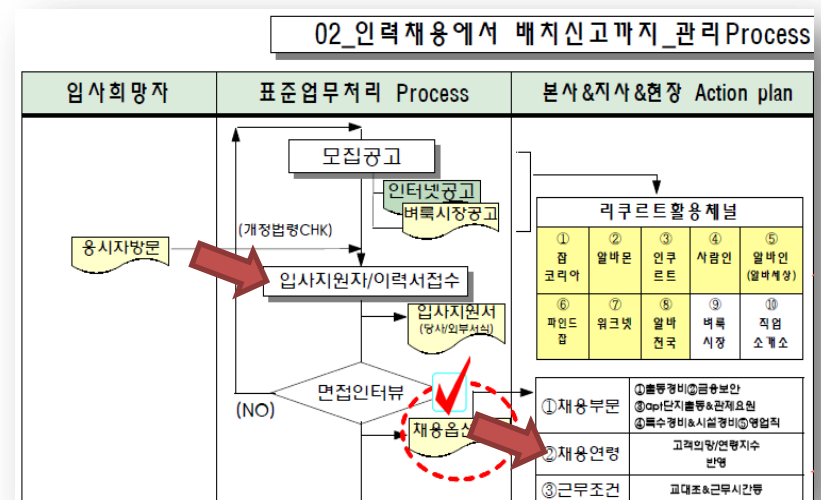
02_인력채용에서 배치신고까지_관리Process

| 입사희망자 | 표준업무처리 Process | 본사&지사&현장 Action plan |
|---|---|---|

모집공고

인터넷공고

벼룩시장공고

리쿠르트활용체널

| ① 잡코리아 | ② 알바몬 | ③ 인쿠르트 | ④ 사람인 | ⑤ 알바인 (알바세상) |
|---|---|---|---|---|
| ⑥ 파인드잡 | ⑦ 워크넷 | ⑧ 알바천국 | ⑨ 벼룩시장 | ⑩ 직업소개소 |

(개정법령CHK)

응시자방문

입사지원자/이력서접수

입사지원서 (당사/외부서식)

면접인터뷰

(NO)

채용옵션

| ①채용부문 | ①출동경비②금융보안 ③apt단지출동&관제요원 ④특수경비&시설경비⑤영업직 |
|---|---|
| ②채용연령 | 고객의뢰/연령지수 반영 |
| ③근무조건 | 교대조&근무시간등 |